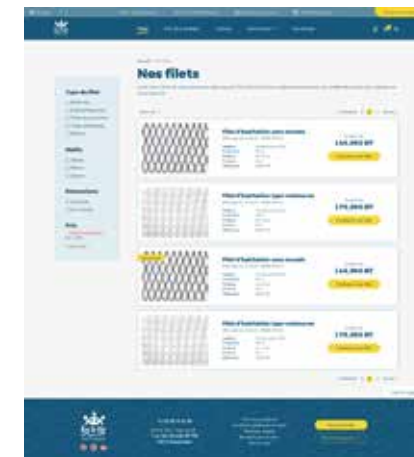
Nes filets

Type de filet

Maille

Dimensions

Prix

Filet d'habitation sans noeuds

144,000 DT

Filet d'habitation type noeud

175,000 DT

Filet d'habitation sans noeuds

144,000 DT

Filet d'habitation type noeud

175,000 DT